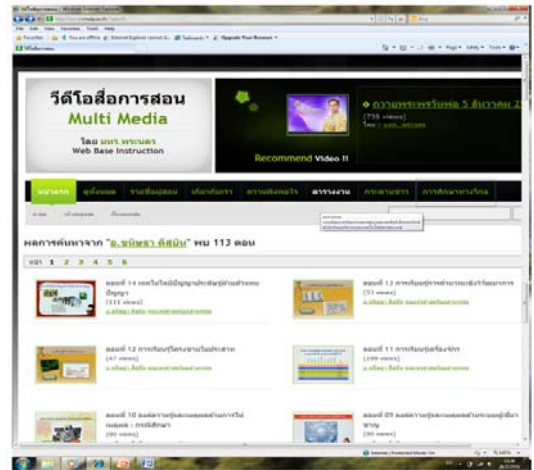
วีดีโอสื่อการสอน
Multi Media
โดย มทร.พระนคร
Web Base Instruction

Recommend Video !!

ผลการค้นหาจาก "อ.ขนิษฐา ดีสนิท" พบ 113 ตอน

หน้า 1 2 3 4 5 6

ตอนที่ 14 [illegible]
(111 views)

ตอนที่ 13 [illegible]
(57 views)

ตอนที่ 12 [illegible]
(47 views)

ตอนที่ 11 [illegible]
(109 views)

ตอนที่ 10 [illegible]
(90 views)

ตอนที่ 09 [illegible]
(80 views)